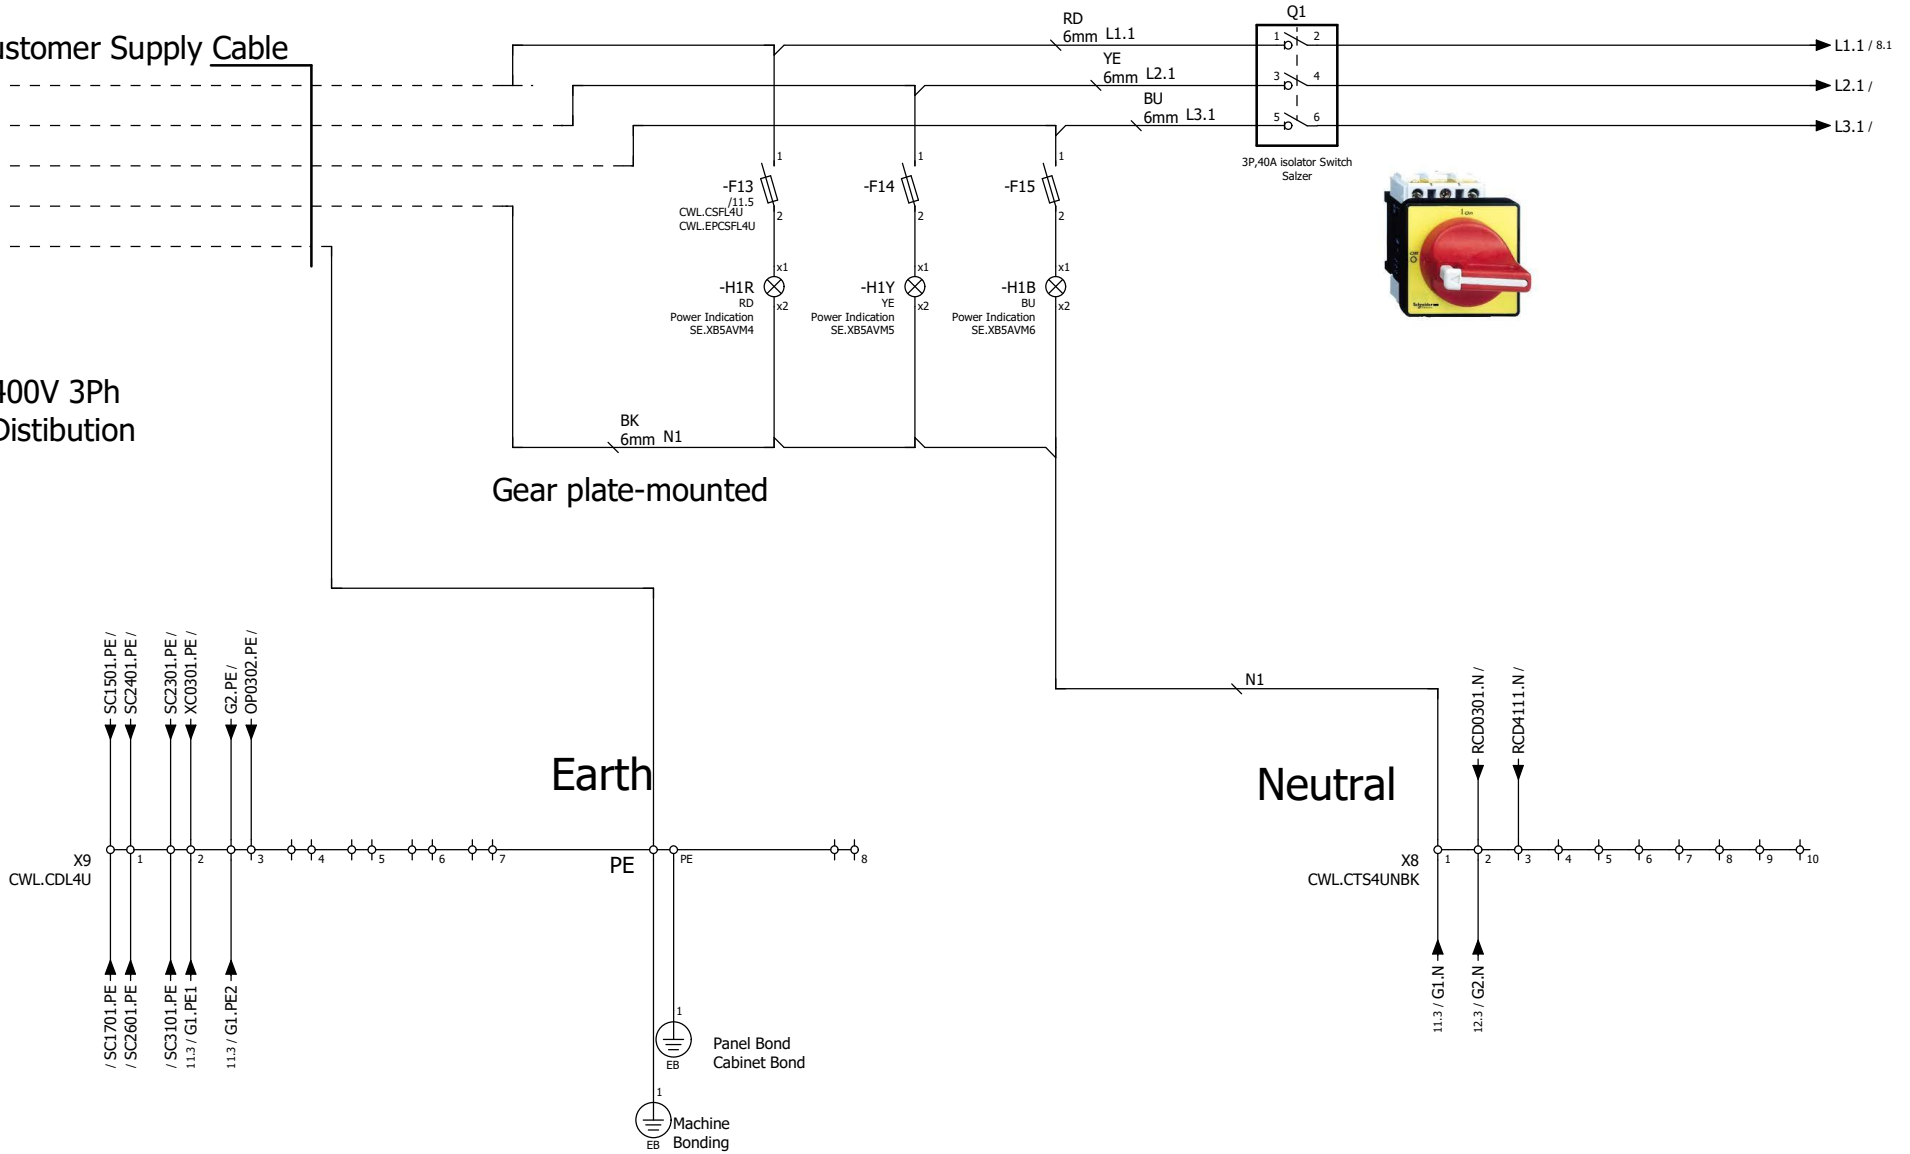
ustomer Supply Cable

RD
6mm L1.1

YE
6mm L2.1

BU
6mm L3.1

Q1
1 2
3 4
5 6

3P,40A isolator Switch
Salzer

L1.1 / 8.1
L2.1 /
L3.1 /

1
-F13
/11.5
CWL.CSFL4U
CWL.EPCSFL4U
2

1
-F14
2

1
-F15
2

x1
-H1R
RD
Power Indication
SE.XB5AVM4
x2

x1
-H1Y
YE
Power Indication
SE.XB5AVM5
x2

x1
-H1B
BU
Power Indication
SE.XB5AVM6
x2

400V 3Ph
Distibution

BK
6mm N1

Gear plate-mounted

N1

SC1501.PE /
SC2401.PE /
SC2301.PE /
XC0301.PE /
G2.PE /
OP0302.PE /

Earth

Neutral

RCD0301.N /
RCD4111.N /

X9
CWL.CDL4U

1 2 3 4 5 6 7

PE
PE
8

X8
CWL.CTS4UNBK

1 2 3 4 5 6 7 8 9 10

/ SC1701.PE
/ SC2601.PE
/ SC3101.PE
11.3 / G1.PE1
11.3 / G1.PE2

1
EB
Panel Bond
Cabinet Bond

1
EB
Machine
Bonding

11.3 / G1.N
12.3 / G2.N